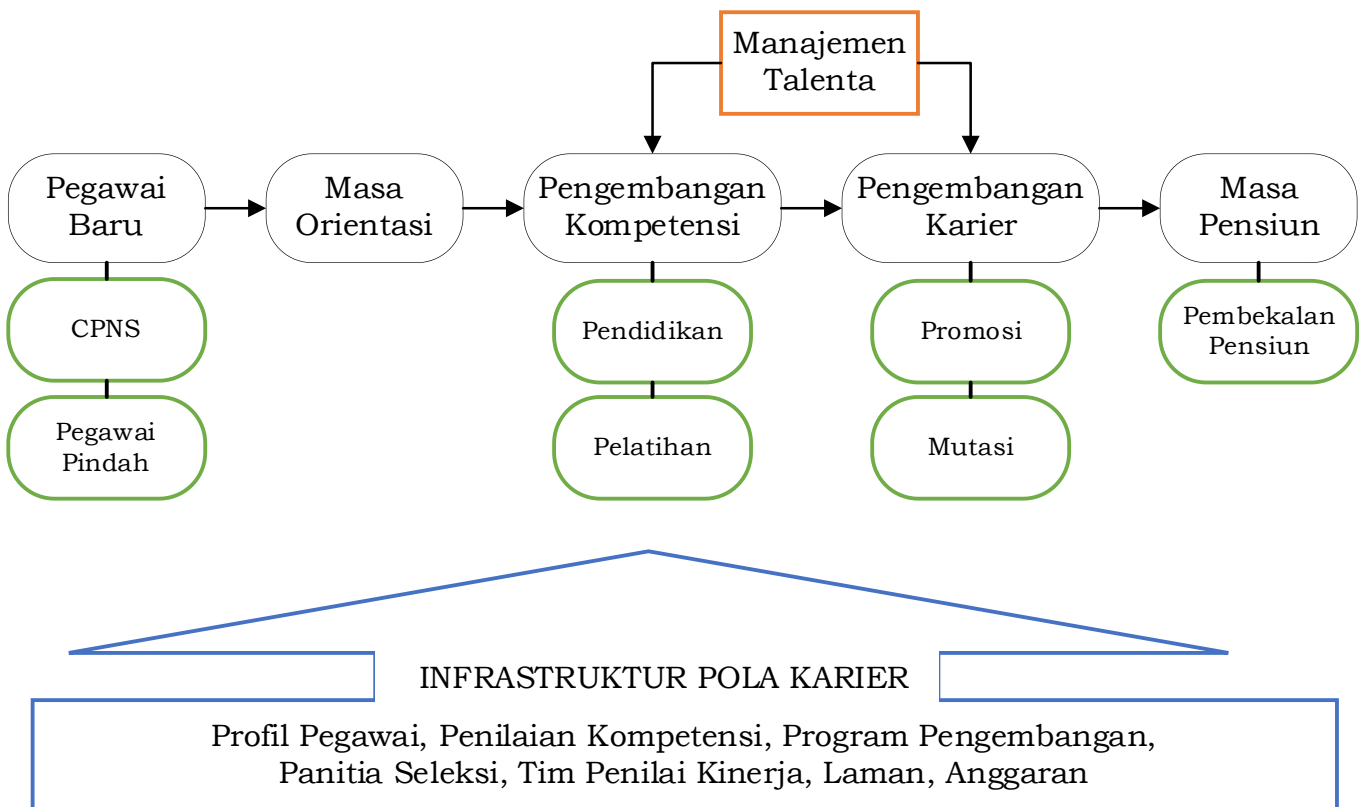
Manajemen Talenta

Pegawai Baru

Masa Orientasi

Pengembangan Kompetensi

Pengembangan Karier

Masa Pensiun

CPNS

Pegawai Pindah

Pendidikan

Pelatihan

Promosi

Mutasi

Pembekalan Pensiun

INFRASTRUKTUR POLA KARIER

Profil Pegawai, Penilaian Kompetensi, Program Pengembangan, Panitia Seleksi, Tim Penilai Kinerja, Laman, Anggaran